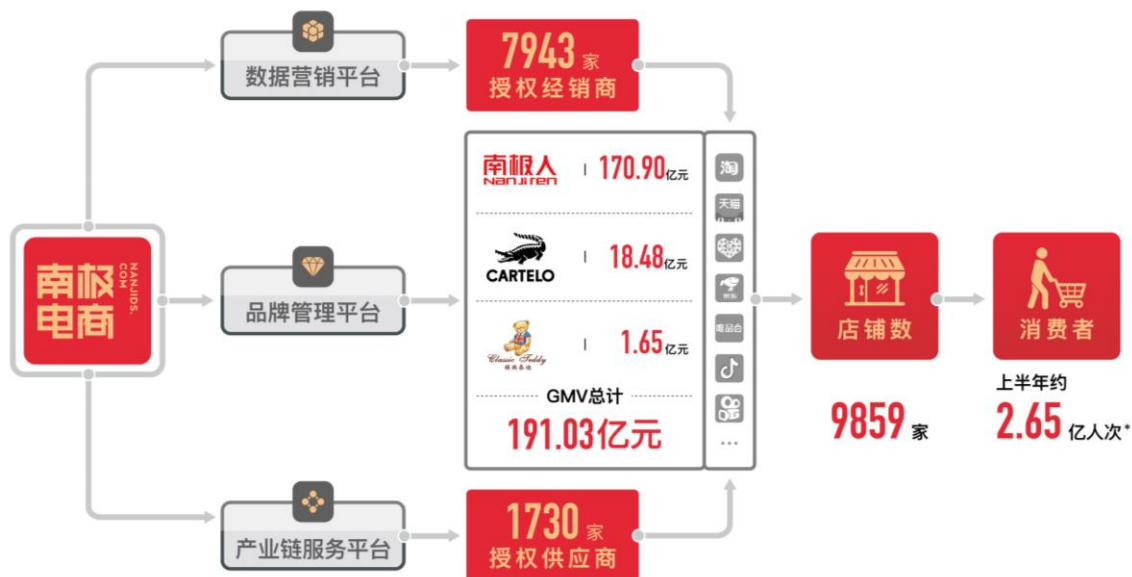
南极电商
NANJIDS.COM

数据营销平台

7943 家
授权经销商

品牌管理平台

南极人 NANJIREN | 170.90亿元

CARTELO | 18.48亿元

Classic Teddy 精典泰迪 | 1.65亿元

GMV总计
191.03亿元

淘
天猫
京东
唯品会
拼多多
抖音
快手
...

店铺数
9859 家

消费者
上半年约
2.65 亿人次*

产业链服务平台

1730 家
授权供应商